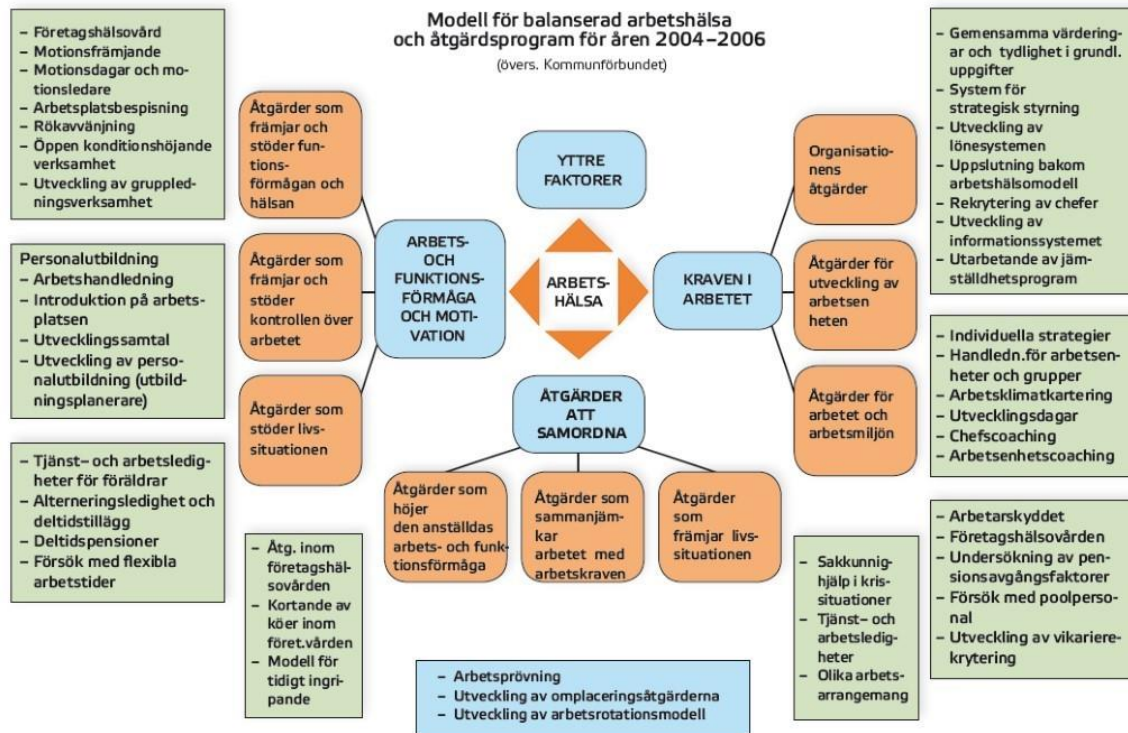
Modell för balanserad arbetshälsa och åtgärdsprogram för åren 2004–2006

(övers. Kommunförbundet)

– Företagshälsovård
– Motionsfrämjande
– Motionsdagar och motionsledare
– Arbetsplatsbespisning
– Rökavvänjning
– Öppen konditionshöjande verksamhet
– Utveckling av gruppledningsverksamhet

Personalutbildning
– Arbetshandledning
– Introduktion på arbetsplatsen
– Utvecklingssamtal
– Utveckling av personalutbildning (utbildningsplanerare)

– Tjänst- och arbetsledigheter för föräldrar
– Alterneringsledighet och deltidstillägg
– Deltidspensioner
– Försök med flexibla arbetstider

Åtgärder som främjar och stöder funtionsförmågan och hälsan

Åtgärder som främjar och stöder kontrollen över arbetet

Åtgärder som stöder livssituationen

ARBETS- OCH FUNKTIONSFÖRMÅGA OCH MOTIVATION

YTTRE FAKTORER

ARBETSHÄLSA

KRAVEN I ARBETET

ÅTGÄRDER ATT SAMORDNA

Åtgärder som höjer den anställdas arbets- och funktionsförmåga

Åtgärder som sammanjämkar arbetet med arbetskraven

Åtgärder som främjar livssituationen

Organisationens åtgärder

Åtgärder för utveckling av arbetsenheten

Åtgärder för arbetet och arbetsmiljön

– Gemensamma värderingar och tydlighet i grundl. uppgifter
– System för strategisk styrning
– Utveckling av lönesystemen
– Uppslutning bakom arbetshälsomodell
– Rekrytering av chefer
– Utveckling av informationssystemet
– Utarbetande av jämställdhetsprogram

– Individuella strategier
– Handledn.för arbetsenheter och grupper
– Arbetsklimatkartering
– Utvecklingsdagar
– Chefscoaching
– Arbetsenhetscoaching

– Arbetarskyddet
– Företagshälsovården
– Undersökning av pensionsavgångsfaktorer
– Försök med poolpersonal
– Utveckling av vikarierekrytering

– Åtg. inom företagshälsovården
– Kortande av köer inom föret.vården
– Modell för tidigt ingripande

– Arbetsprövning
– Utveckling av omplaceringsåtgärderna
– Utveckling av arbetsrotationsmodell

– Sakkunnighjälp i krissituationer
– Tjänst- och arbetsledigheter
– Olika arbetsarrangemang